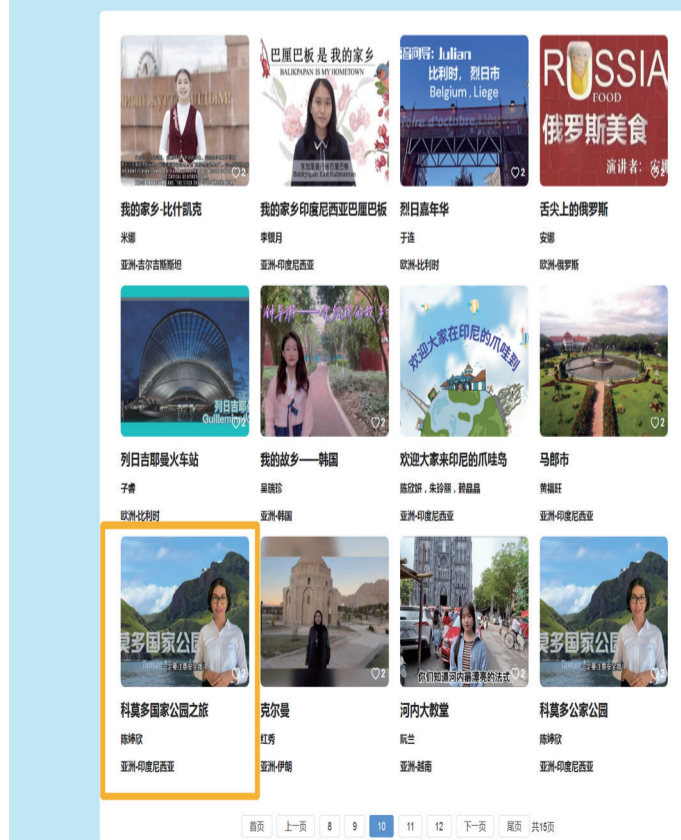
♡2
我的家乡-比什凯克
米娜
亚洲-吉尔吉斯斯坦

巴厘巴板 是 我的家乡
BALIKPAPAN IS MY HOMETOWN
我的家乡印度尼西亚巴厘巴板
李银月
亚洲-印度尼西亚

Julian
比利时，烈日市
Belgium , Liege
♡2
烈日嘉年华
于连
欧洲-比利时

RUSSIA
FOOD
俄罗斯美食
演讲者：安
♡2
舌尖上的俄罗斯
安娜
欧洲-俄罗斯

列日吉
Guillem
♡2
列日吉耶曼火车站
子睿
欧洲-比利时

♡2
我的故乡——韩国
吴瑞珍
亚洲-韩国

欢迎大家来印尼的爪哇岛
♡2
欢迎大家来印尼的爪哇岛
陈欣妍，朱玲丽，颜晶晶
亚洲-印度尼西亚

♡2
马郎市
黄福旺
亚洲-印度尼西亚

莫多国家公园
♡2
科莫多国家公园之旅
陈婷欣
亚洲-印度尼西亚

♡2
克尔曼
红秀
亚洲-伊朗

你们知道河内最漂亮的法式
♡2
河内大教堂
阮兰
亚洲-越南

莫多国家公园
♡2
科莫多公家公园
陈婷欣
亚洲-印度尼西亚

首页 上一页 8 9 10 11 12 下一页 尾页 共15页